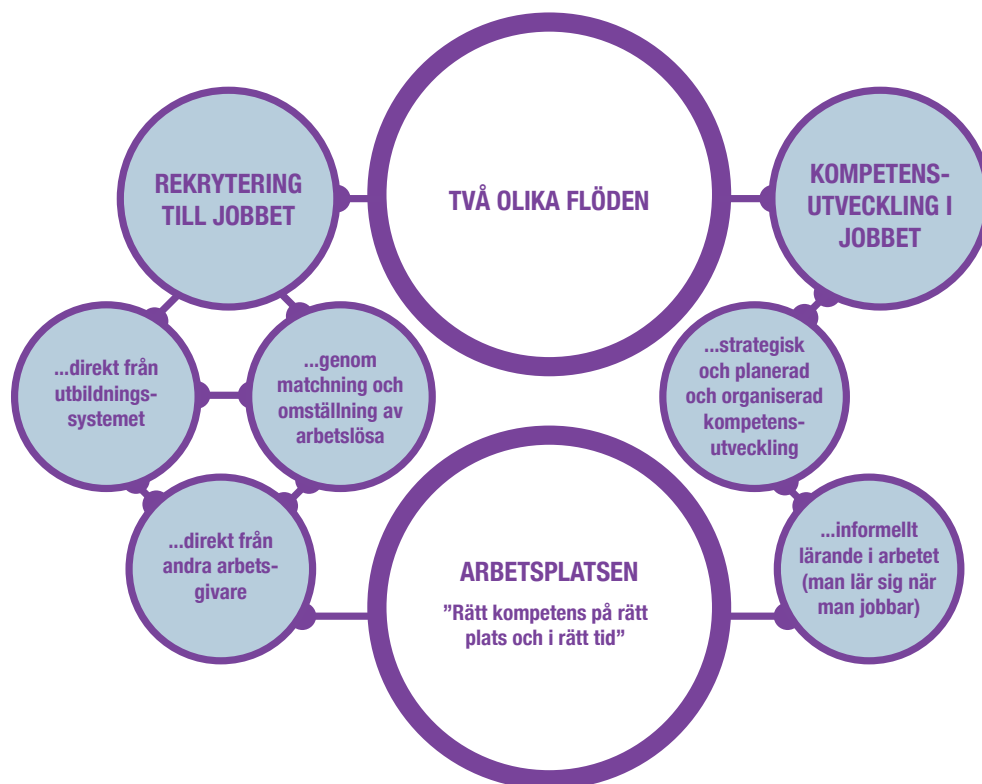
REKRYTERING TILL JOBBET

TVÅ OLIKA FLÖDEN

KOMPETENSUTVECKLING I JOBBET

...direkt från utbildningssystemet

...genom matchning och omställning av arbetslösa

...strategisk och planerad och organiserad kompetensutveckling

...direkt från andra arbetsgivare

ARBETSPLATSEN

”Rätt kompetens på rätt plats och i rätt tid”

...informellt lärande i arbetet (man lär sig när man jobbar)